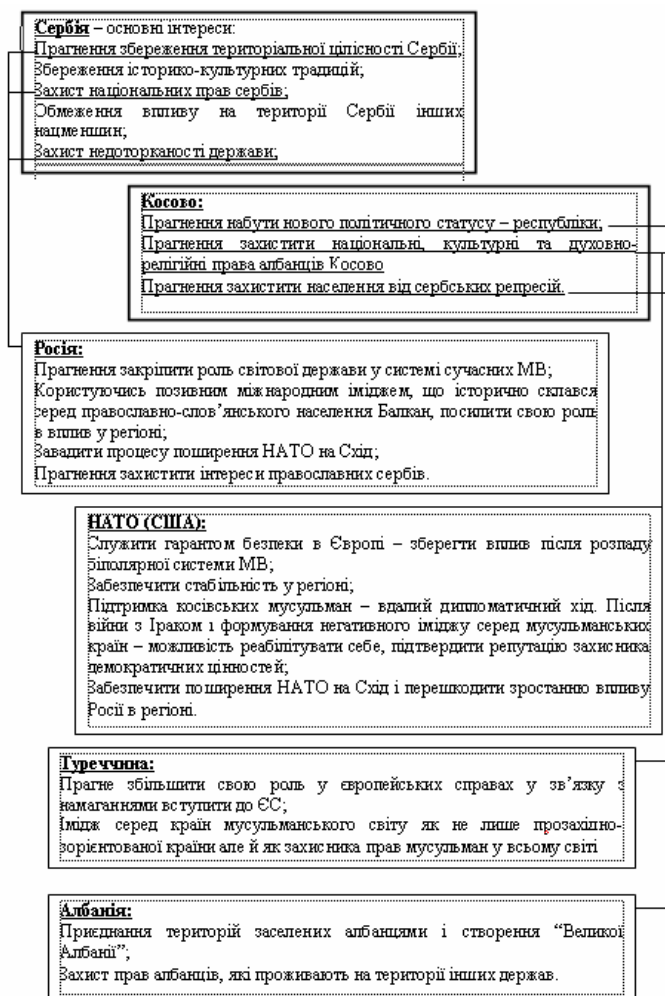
Сербія – основні інтереси:
Прагнення збереження територіальної цілісності Сербії;
Збереження історико-культурних традицій;
Захист національних прав сербів;
Обмеження впливу на території Сербії інших нацменшин;
Захист недоторканості держави;

Косово:
Прагнення набути нового політичного статусу – республіки;
Прагнення захистити національні, культурні та духовно-релігійні права албанців Косово
Прагнення захистити населення від сербських репресій.

Росія:
Прагнення закріпити роль світової держави у системі сучасних МВ;
Користуючись позивним міжнародним іміджем, що історично склався серед православно-слов'янського населення Балкан, посилити свою роль в вплив у регіоні;
Завадити процесу поширення НАТО на Схід;
Прагнення захистити інтереси православних сербів.

НАТО (США):
Служити гарантом безпеки в Європі – зберегти вплив після розпаду біполярної системи МВ;
Забезпечити стабільність у регіоні;
Підтримка косівських мусульман – вдалий дипломатичний хід. Після війни з Іраком і формування негативного іміджу серед мусульманських країн – можливість реабілітувати себе, підтвердити репутацію захисника демократичних цінностей;
Забезпечити поширення НАТО на Схід і перешкодити зростанню впливу Росії в регіоні.

Туреччина:
Прагне збільшити свою роль у європейських справах у зв'язку з намаганнями вступити до ЄС;
Імідж серед країн мусульманського світу як не лише прозахідно-зорієнтованої країни але й як захисника прав мусульман у всьому світі

Албанія:
Приєднання територій заселених албанцями і створення "Великої Албанії";
Захист прав албанців, які проживають на території інших держав.